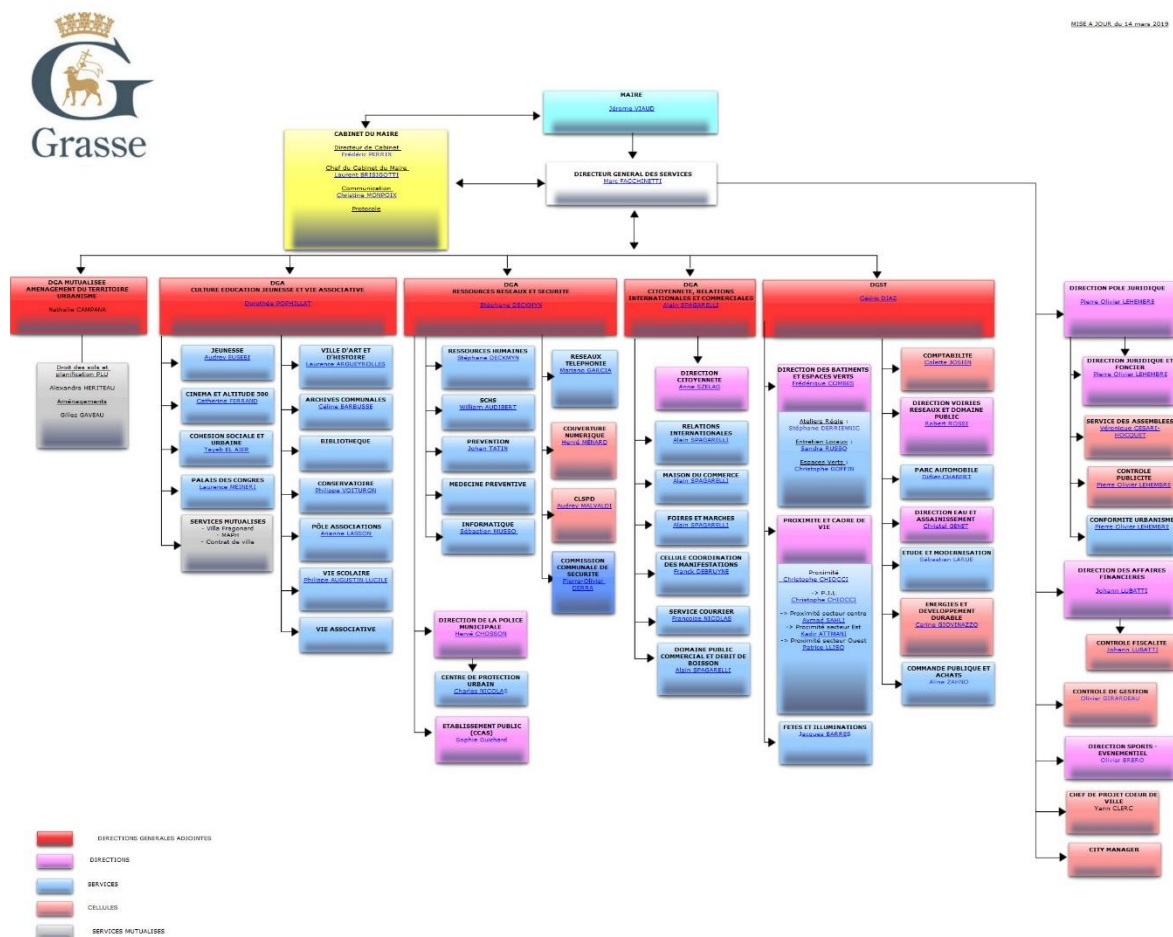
Grasse

MISE A JOUR du 14 mars 2019

MAIRE
Jérôme VIAUD

CABINET DU MAIRE
Directeur de Cabinet
Frédéric PERRIN
Chef du Cabinet du Maire
Laurent BRISIGOTTI
Communication
Christine MONPOIX
Protocole

DIRECTEUR GENERAL DES SERVICES
Marc FACCHINETTI

DGA MUTUALISEE
AMENAGEMENT DU TERRITOIRE
URBANISME
Nathalie CAMPANA

Droit des sols et planification PLU
Alexandra HERITEAU
Aménagements
Gilles GAVEAU

DGA
CULTURE EDUCATION JEUNESSE ET VIE ASSOCIATIVE
Dorothée PORHILLAT

JEUNESSE
Audrey BUSERI

CINEMA ET ALTITUDE 500
Catherine FERRAND

COHESION SOCIALE ET URBAINE
Taoeb EL AJJIR

PALAIS DES CONGRES
Laurence MEINERI

SERVICES MUTUALISES
- Villa Fragonard
- MAPH
- Contrat de ville

VILLE D'ART ET D'HISTOIRE
Laurence ARGUEYROLLES

ARCHIVES COMMUNALES
Céline BARBUSSE

BIBLIOTHEQUE

CONSERVATOIRE
Philippe VOITURON

PÔLE ASSOCIATIONS
Arianne LASSON

VIE SCOLAIRE
Philippe AUGUSTIN LUCILE

VIE ASSOCIATIVE

DGA
RESSOURCES RESEAUX ET SECURITE
Stéphane DICKMYN

RESSOURCES HUMAINES
Stéphane DICKMYN

SCHS
William AUDIBERT

PREVENTION
Johan TATIN

MEDECINE PREVENTIVE

INFORMATIQUE
Sébastien MUSSO

RESEAUX TELEPHONIE
Mariano GARCIA

COUVERTURE NUMERIQUE
Hervé MENARD

CLSPD
Audrey MALVALDI

COMMISSION COMMUNALE DE SECURITE
Pierre-Olivier DERRA

DIRECTION DE LA POLICE MUNICIPALE
Hervé CHOSSON

CENTRE DE PROTECTION URBAIN
Charles NICOLAS

ETABLISSEMENT PUBLIC (CCAS)
Sophie Guichard

DGA
CITOYENNETE, RELATIONS INTERNATIONALES ET COMMERCIALES
Alain SPAGARELLI

DIRECTION CITOYENNETE
Anne SZKLAR

RELATIONS INTERNATIONALES
Alain SPAGARELLI

MAISON DU COMMERCE
Alain SPAGARELLI

FOIRES ET MARCHES
Alain SPAGARELLI

CELLULE COORDINATION DES MANIFESTATIONS
Franck DEBRUYNE

SERVICE COURRIER
Françoise NICOLAS

DOMAINE PUBLIC COMMERCIAL ET DEBIT DE BOISSON
Alain SPAGARELLI

DGST
Cédric DIAZ

DIRECTION DES BATIMENTS ET ESPACES VERTS
Frédérique COMBES
Ateliers Régie :
Stéphane DERRIENNIC
Entretien Locaux :
Sandra RUSSO
Espaces Verts :
Christophe GOFFIN

PROXIMITE ET CADRE DE VIE
Proximité
Christophe CHIOCCI
-> P.I.
Christophe CHIOCCI
-> Proximité secteur centre
Aumad SAMLI
-> Proximité secteur Est
Kadir ATTMANI
-> Proximité secteur Ouest
Patrice ULISO

FETES ET ILLUMINATIONS
Jacques BARRES

COMPTABILITE
Colette JOSION

DIRECTION VOIRIES RESEAUX ET DOMAINE PUBLIC
Robert ROSSI

PARC AUTOMOBILE
Didier CHARIER

DIRECTION EAU ET ASSAINISSEMENT
Christel GENET

ETUDE ET MODERNISATION
Sébastien LARUE

ENERGIES ET DEVELOPPEMENT DURABLE
Carine GIOVINAZZO

COMMANDE PUBLIQUE ET ACHATS
Aline ZAMBO

DIRECTION POLE JURIDIQUE
Pierre Olivier LEHEMBRE

DIRECTION JURIDIQUE ET FONCIER
Pierre Olivier LEHEMBRE

SERVICE DES ASSEMBLEES
Véronique CESARI-MOCQUET

CONTROLE PUBLICITE
Pierre Olivier LEHEMBRE

CONFORMITE URBANISME
Pierre Olivier LEHEMBRE

DIRECTION DES AFFAIRES FINANCIERES
Johann LUBATTI

CONTROLE FISCALITE
Johann LUBATTI

CONTROLE DE GESTION
Olivier GIRARDEAU

DIRECTION SPORTS - EVENEMENTIEL
Olivier BRERO

CHEF DE PROJET COEUR DE VILLE
Yann CLERC

CITY MANAGER

DIRECTIONS GENERALES ADJOINTES
DIRECTIONS
SERVICES
CELLULES
SERVICES MUTUALISES